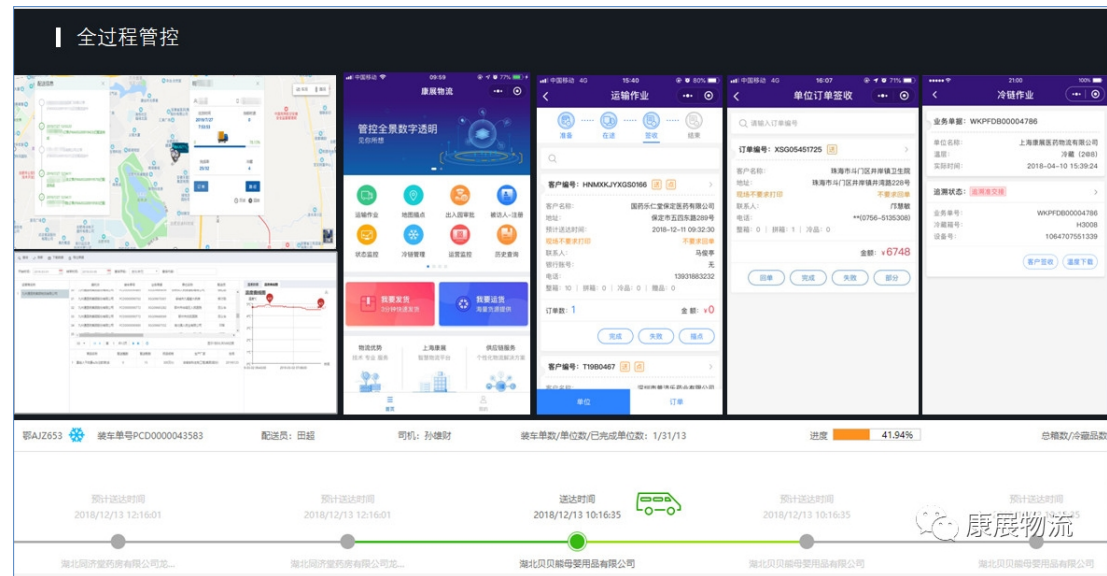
全过程管控

康展物流
管控全景数字透明
运输作业 地图揽点 出入园审批 驻访人-注册
状态监控 冷链管理 运营监控 历史查询
我要发货
我要运货

运输作业
准备 在途 签收 结束
客户编号：HNMXKJYXGS0166
客户名称： 国药乐仁堂保定医药有限公司
地址： 保定市五四东路289号
预计送达时间： 2018-12-11 09:32:30
联系人： 马俊华
电话： 13931883232
订单数：1 金额：¥0
完成 失败 揽点
客户编号：T19B0467
单位 订单

单位订单签收
请输入订单编号
订单编号：XSG05451725
客户名称： 珠海市斗门区井岸镇卫生院
地址： 珠海市斗门区井岸镇井湾路228号
联系人： 邝慧敏
电话： **(0756-5135308)
整箱：0 拼箱：1 冷品：0
金额：¥6748
回单 完成 失败 部分

冷链作业
业务单据：WKPFDB00004786
单位名称： 上海康展医药物流有限公司
温层： 冷藏（2-8）
实际时间： 2018-04-10 15:39:24
追溯状态：
业务单号： WKPFDB00004786
冷藏箱号： H3008
设备号： 1064707551339
客户签收 温度下载

鄂AJZ653 装车单号PCD0000043583 配送员：田超 司机：孙德财 装车单数/单位数/已完成单位数：1/31/13 进度 41.94% 总箱数/冷藏品数

预计送达时间 2018/12/13 12:16:01
预计送达时间 2018/12/13 12:16:01
送达时间 2018/12/13 10:16:35
预计送达时间 2018/12/13 10:16:35
预计送达时间

湖北同济堂药房有限公司龙...
湖北同济堂药房有限公司龙...
湖北贝贝熊母婴用品有限公司
湖北贝贝熊母婴用品有限公司
湖北贝贝熊母婴

康展物流